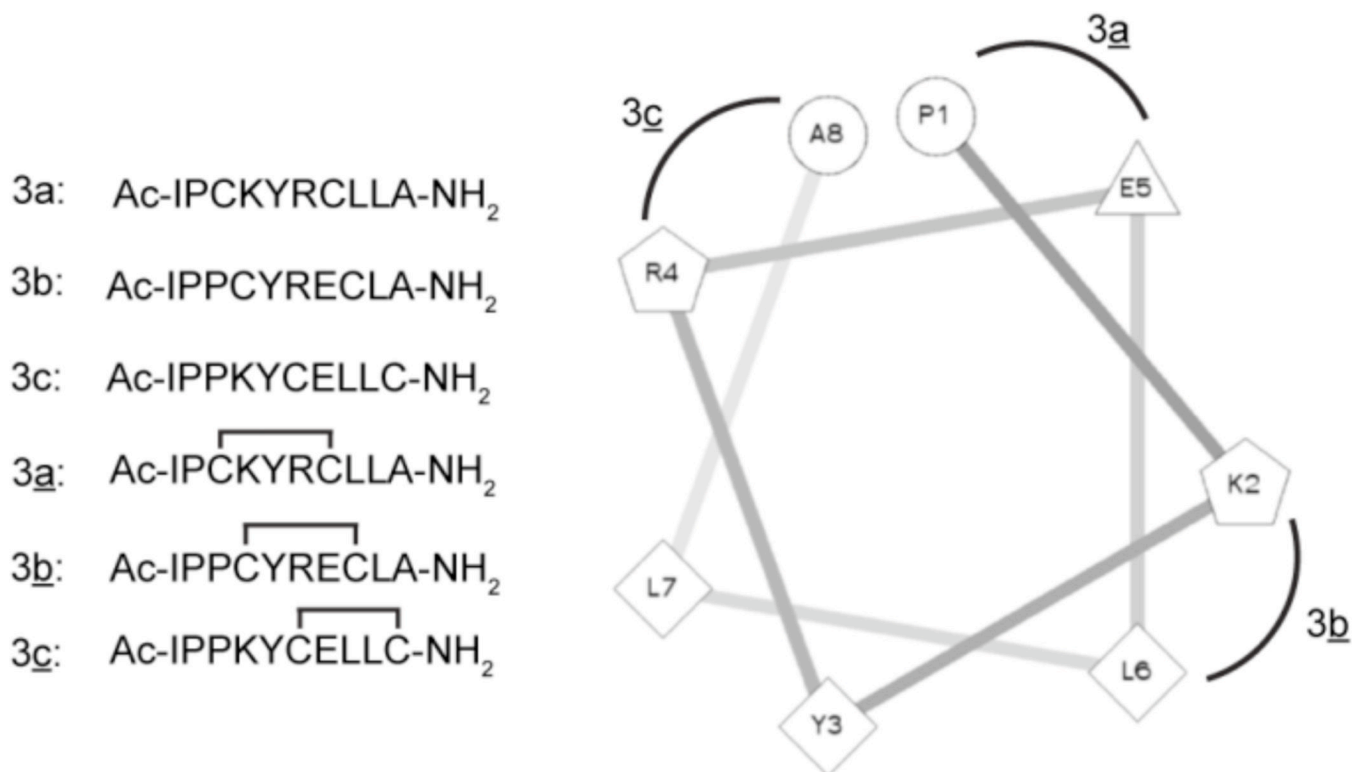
3a: Ac-IPCKYRCLLA-NH$_2$

3b: Ac-IPPCYRECLA-NH$_2$

3c: Ac-IPPKYCELLC-NH$_2$

3$\underline{a}$: Ac-IPCKYRCLLA-NH$_2$

3$\underline{b}$: Ac-IPPCYRECLA-NH$_2$

3$\underline{c}$: Ac-IPPKYCELLC-NH$_2$

3$\underline{a}$

3$\underline{c}$

A8

P1

E5

R4

K2

L7

L6

Y3

3$\underline{b}$